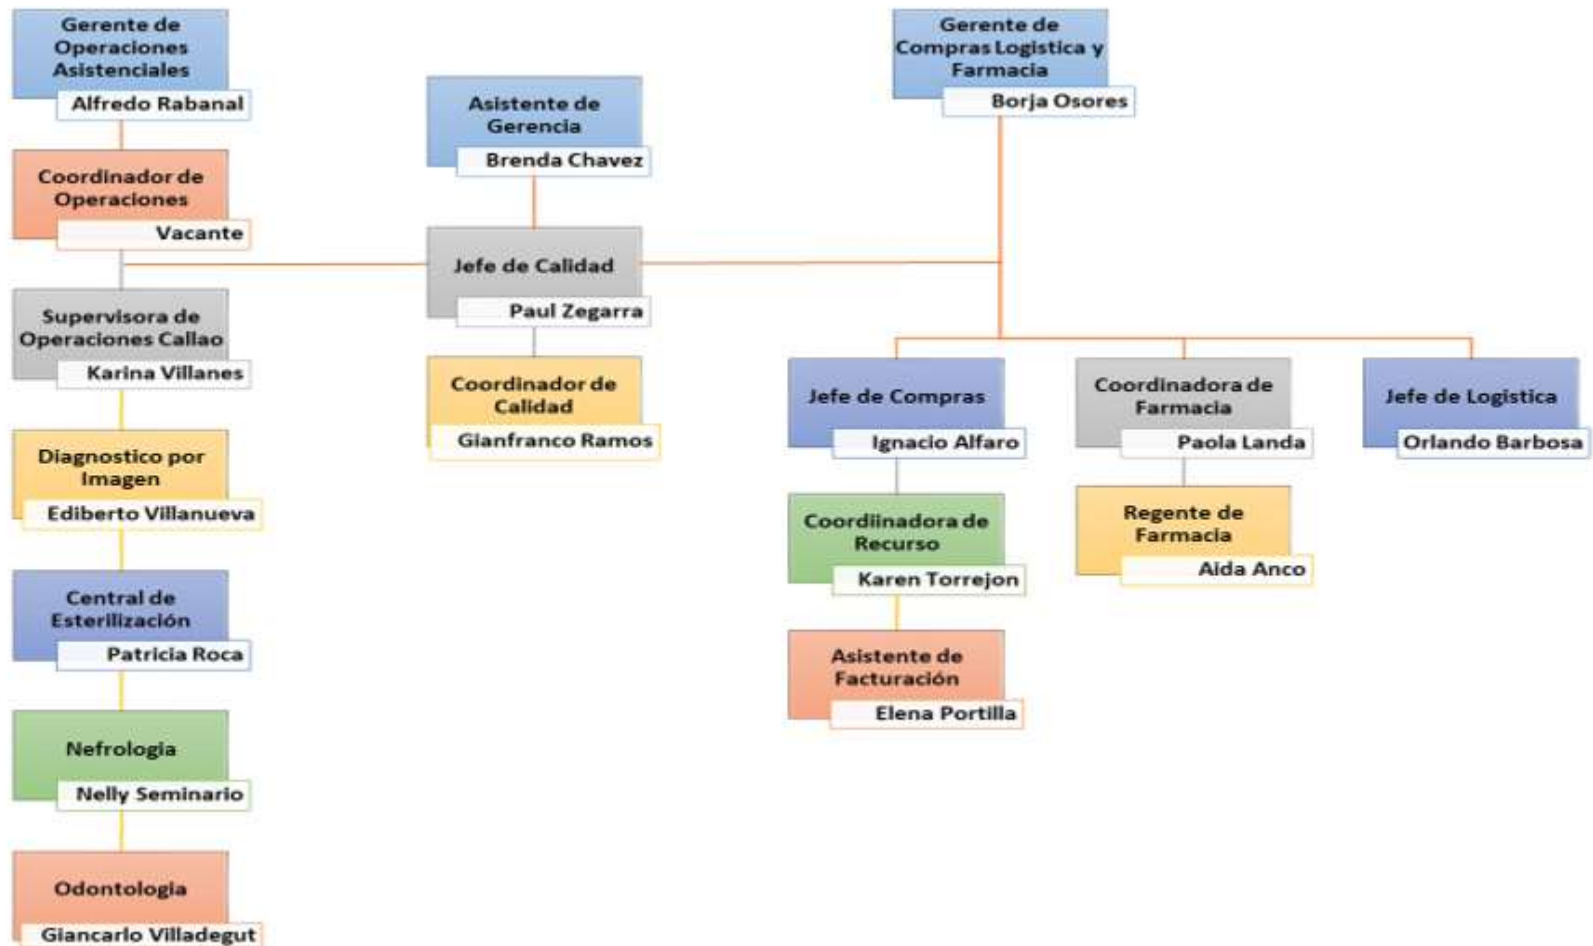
Gerente de Operaciones Asistenciales
Alfredo Rabanal

Coordinador de Operaciones
Vacante

Supervisora de Operaciones Callao
Karina Villanes

Diagnostico por Imagen
Ediberto Villanueva

Central de Esterilización
Patricia Roca

Nefrologia
Nelly Seminario

Odontologia
Giancarlo Villadegut

Asistente de Gerencia
Brenda Chavez

Jefe de Calidad
Paul Zegarra

Coordinador de Calidad
Gianfranco Ramos

Gerente de Compras Logistica y Farmacia
Borja Osores

Jefe de Compras
Ignacio Alfaro

Coordiinadora de Recurso
Karen Torrejon

Asistente de Facturación
Elena Portilla

Coordinadora de Farmacia
Paola Landa

Regente de Farmacia
Aida Anco

Jefe de Logistica
Orlando Barbosa